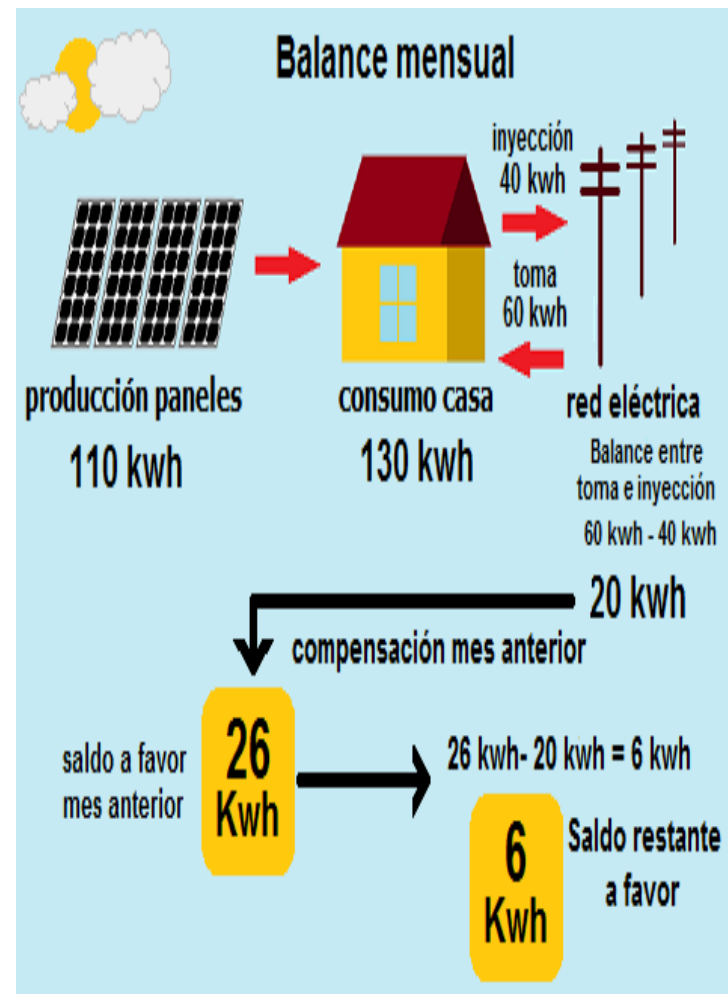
Balance mensual

inyección
40 kwh

toma
60 kwh

producción paneles
110 kwh

consumo casa
130 kwh

red eléctrica

Balance entre toma e inyección
60 kwh - 40 kwh

20 kwh

compensación mes anterior

saldo a favor mes anterior

26
Kwh

26 kwh- 20 kwh = 6 kwh

6
Kwh

Saldo restante a favor